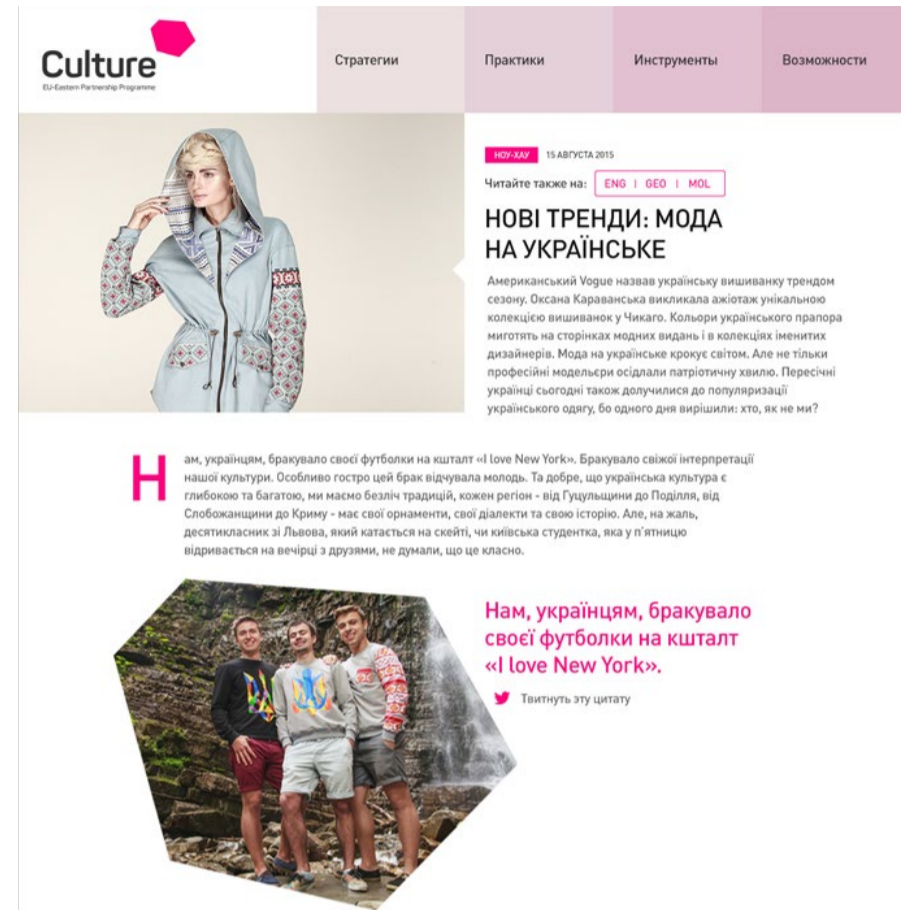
Culture
EU-Eastern Partnership Programme

Стратегии
Практики
Инструменты
Возможности

НОУ-ХАУ 15 АВГУСТА 2015

Читайте также на: ENG | GEO | MOL

НОВІ ТРЕНДИ: МОДА НА УКРАЇНСЬКЕ

Американський Vogue назвав українську вишиванку трендом сезону. Оксана Караванська викликала ажіотаж унікальною колекцією вишиванок у Чикаго. Кольори українського прапора миготять на сторінках модних видань і в колекціях іменитих дизайнерів. Мода на українське крокує світом. Але не тільки професійні модельєри осідлали патріотичну хвилю. Пересічні українці сьогодні також долучилися до популяризації українського одягу, бо одного дня вирішили: хто, як не ми?

Нам, українцям, бракувало своєї футболки на кшталт «I love New York». Бракувало свіжої інтерпретації нашої культури. Особливо гостро цей брак відчувала молодь. Та добре, що українська культура є глибокою та багатою, ми маємо безліч традицій, кожен регіон - від Гуцульщини до Поділля, від Слобожанщини до Криму - має свої орнаменти, свої діалекти та свою історію. Але, на жаль, десятикласник зі Львова, який катається на скейті, чи київська студентка, яка у п'ятницю відривається на вечірці з друзями, не думали, що це класно.

Нам, українцям, бракувало своєї футболки на кшталт «I love New York».

Твитнуть эту цитату